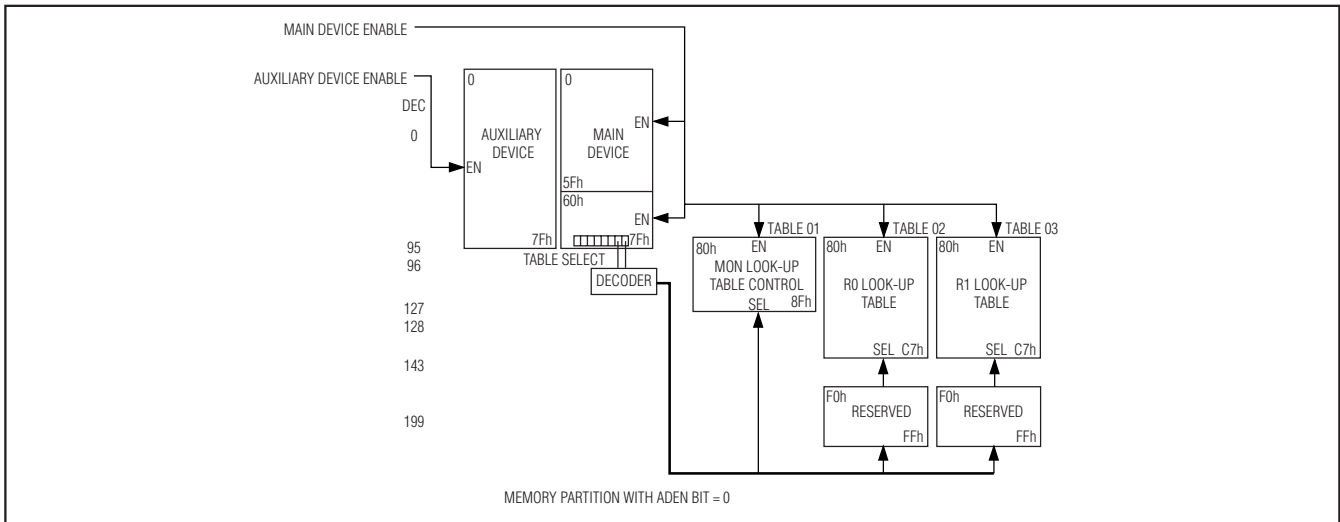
MAIN DEVICE ENABLE

AUXILIARY DEVICE ENABLE

DEC

0

95

96

127

128

143

199

0

AUXILIARY DEVICE

EN

7Fh

0

MAIN DEVICE

EN

5Fh

60h

EN

7Fh

TABLE SELECT

DECODER

TABLE 01

80h EN

MON LOOK-UP TABLE CONTROL

SEL 8Fh

TABLE 02

80h EN

R0 LOOK-UP TABLE

SEL C7h

TABLE 03

80h EN

R1 LOOK-UP TABLE

SEL C7h

F0h

RESERVED

FFh

F0h

RESERVED

FFh

MEMORY PARTITION WITH ADEN BIT = 0